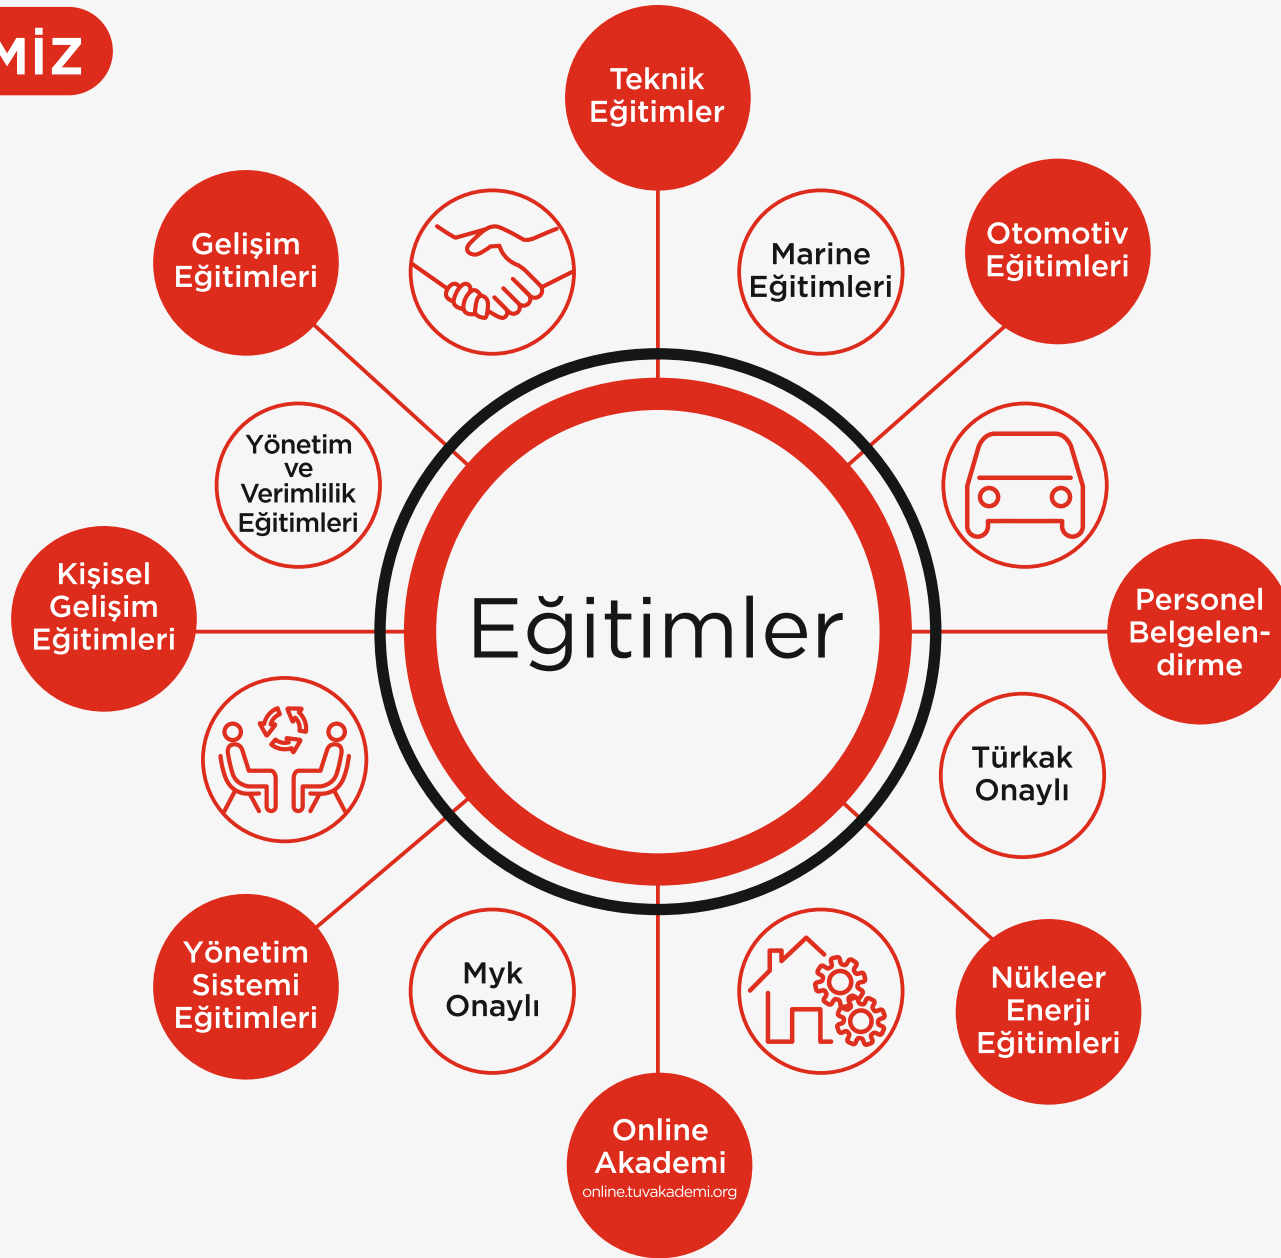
MİZ

Teknik Eğitimler

Gelişim Eğitimleri

Marine Eğitimleri

Otomotiv Eğitimleri

Yönetim ve Verimlilik Eğitimleri

Eğitimler

Kişisel Gelişim Eğitimleri

Personel Belgelendirme

Türkak Onaylı

Yönetim Sistemi Eğitimleri

Myk Onaylı

Nükleer Enerji Eğitimleri

Online Akademi
online.tuvakademi.org